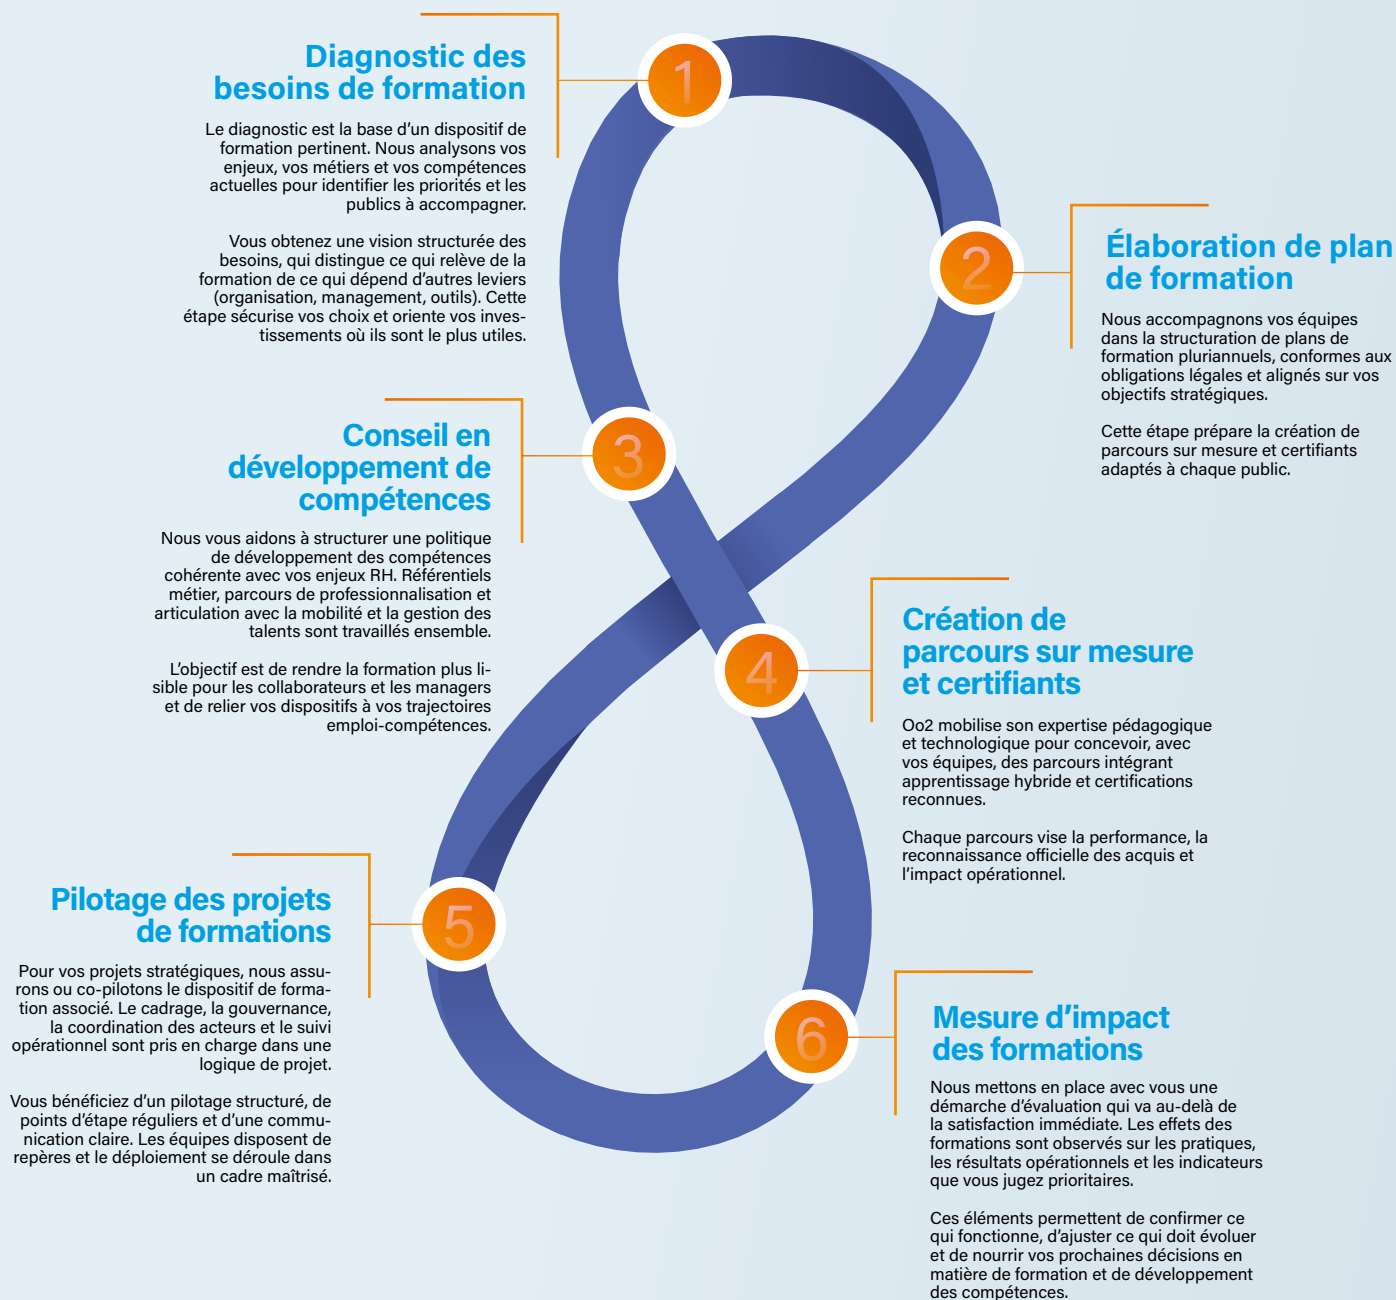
1

Diagnostic des besoins de formation

Le diagnostic est la base d'un dispositif de formation pertinent. Nous analysons vos enjeux, vos métiers et vos compétences actuelles pour identifier les priorités et les publics à accompagner.

Vous obtenez une vision structurée des besoins, qui distingue ce qui relève de la formation de ce qui dépend d'autres leviers (organisation, management, outils). Cette étape sécurise vos choix et oriente vos investissements où ils sont le plus utiles.

2

Élaboration de plan de formation

Nous accompagnons vos équipes dans la structuration de plans de formation pluriannuels, conformes aux obligations légales et alignés sur vos objectifs stratégiques.

Cette étape prépare la création de parcours sur mesure et certifiants adaptés à chaque public.

3

Conseil en développement de compétences

Nous vous aidons à structurer une politique de développement des compétences cohérente avec vos enjeux RH. Référentiels métier, parcours de professionnalisation et articulation avec la mobilité et la gestion des talents sont travaillés ensemble.

L'objectif est de rendre la formation plus lisible pour les collaborateurs et les managers et de relier vos dispositifs à vos trajectoires emploi-compétences.

4

Création de parcours sur mesure et certifiants

Oo2 mobilise son expertise pédagogique et technologique pour concevoir, avec vos équipes, des parcours intégrant apprentissage hybride et certifications reconnues.

Chaque parcours vise la performance, la reconnaissance officielle des acquis et l'impact opérationnel.

5

Pilotage des projets de formations

Pour vos projets stratégiques, nous assurons ou co-pilotons le dispositif de formation associé. Le cadrage, la gouvernance, la coordination des acteurs et le suivi opérationnel sont pris en charge dans une logique de projet.

Vous bénéficiez d'un pilotage structuré, de points d'étape réguliers et d'une communication claire. Les équipes disposent de repères et le déploiement se déroule dans un cadre maîtrisé.

6

Mesure d'impact des formations

Nous mettons en place avec vous une démarche d'évaluation qui va au-delà de la satisfaction immédiate. Les effets des formations sont observés sur les pratiques, les résultats opérationnels et les indicateurs que vous jugez prioritaires.

Ces éléments permettent de confirmer ce qui fonctionne, d'ajuster ce qui doit évoluer et de nourrir vos prochaines décisions en matière de formation et de développement des compétences.